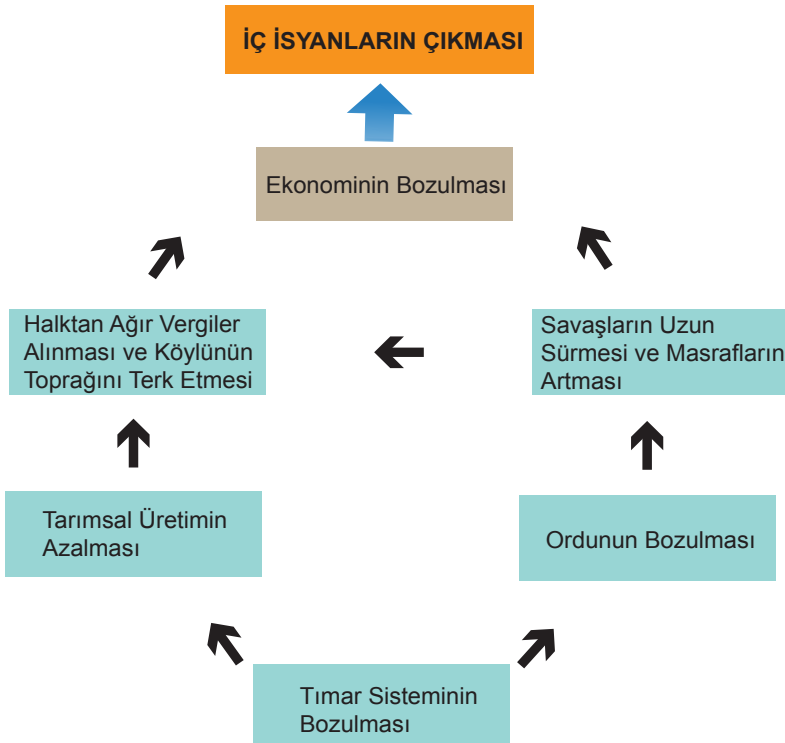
İÇ İSYANLARIN ÇIKMASI

Ekonominin Bozulması

Halktan Ağır Vergiler Alınması ve Köylünün Toprağını Terk Etmesi

Savaşların Uzun Sürmesi ve Masrafların Artması

Tarımsal Üretimin Azalması

Ordunun Bozulması

Tımar Sisteminin Bozulması